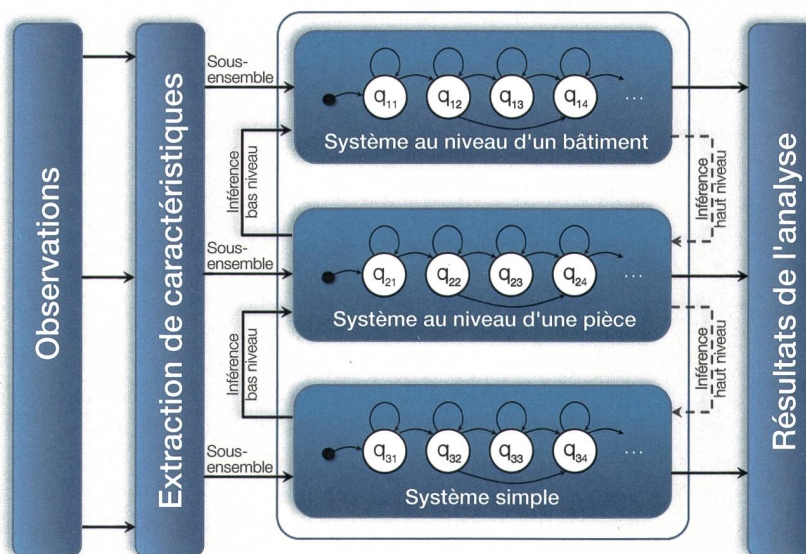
Observations

Extraction de caractéristiques

Sous-ensemble

$q_{11}$ $q_{12}$ $q_{13}$ $q_{14}$ ...

Système au niveau d'un bâtiment

Inférence bas niveau

Inférence haut niveau

Sous-ensemble

$q_{21}$ $q_{22}$ $q_{23}$ $q_{24}$ ...

Système au niveau d'une pièce

Inférence bas niveau

Inférence haut niveau

Sous-ensemble

$q_{31}$ $q_{32}$ $q_{33}$ $q_{34}$ ...

Système simple

Résultats de l'analyse